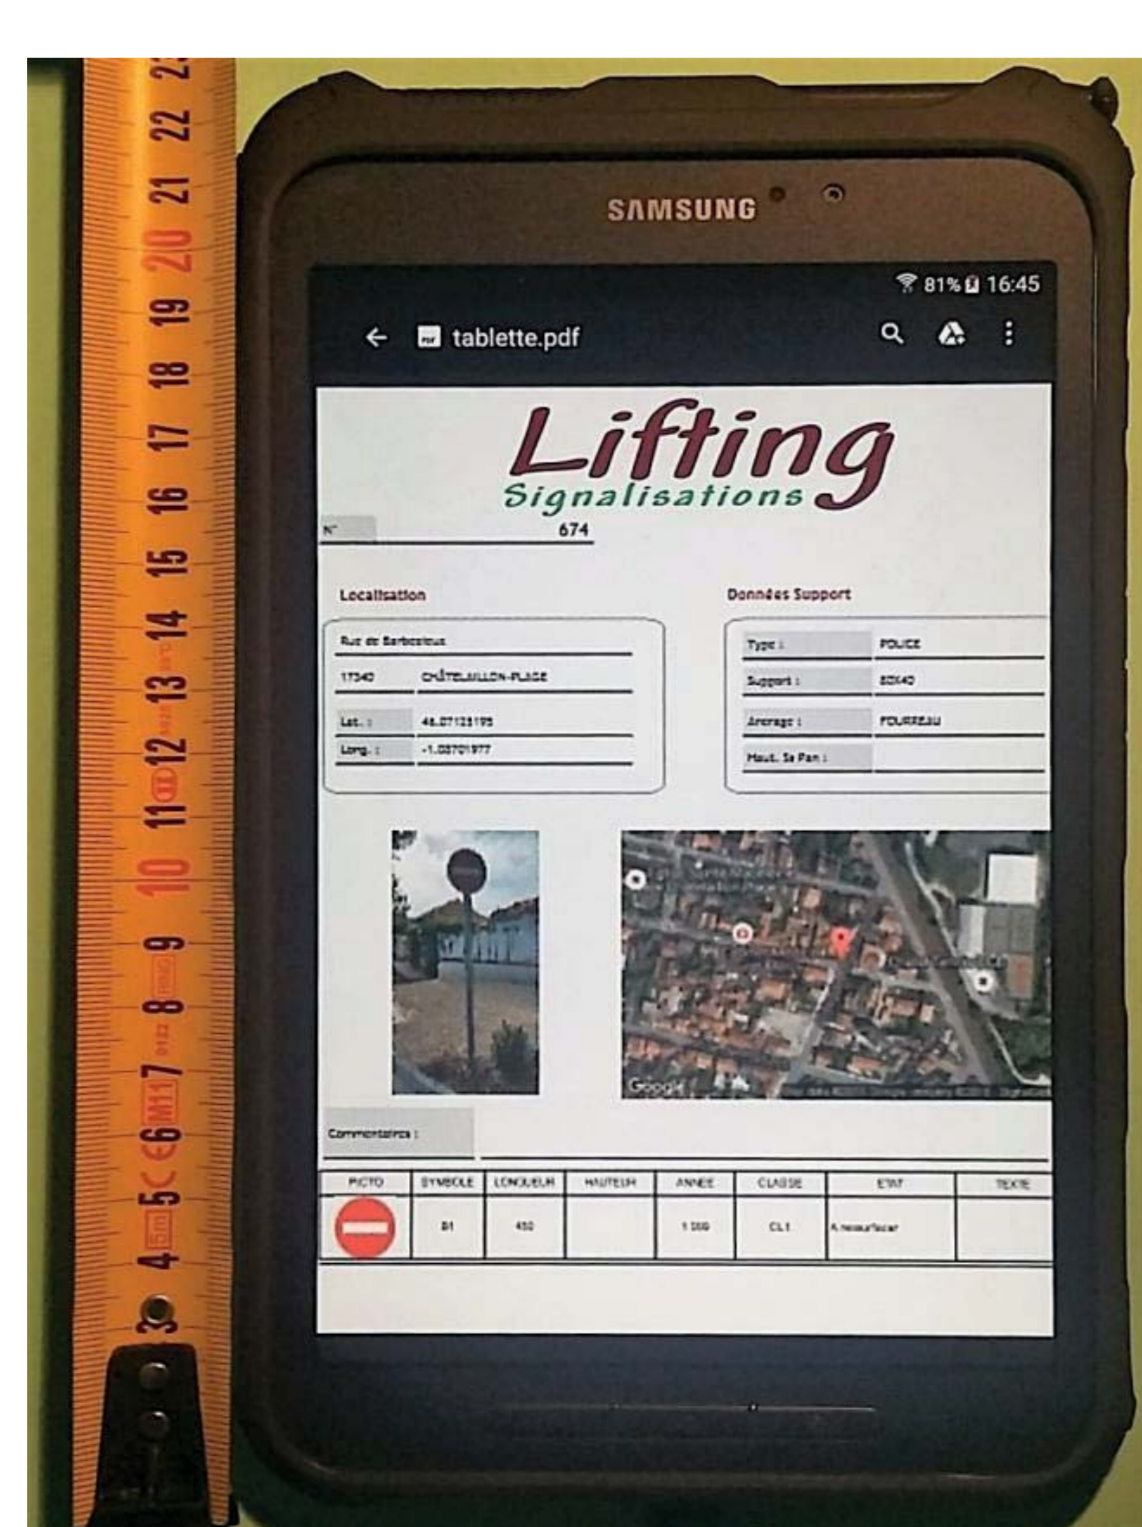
SAMSUNG

81% 16:45

tablette.pdf

Lifting
Signalisations

N° 674

Localisation

Rue de Barbezieux

17340 CHÂTELAILLON-PLAGE

Lat. : 46.07123195

Long. : -1.08701977

Données Support

Type : POLICE

Support : 80X40

Ancrage : FOURREAU

Haut. Ss Pan :

Google

Commentaires :

| PICTO | SYMBOLE | LONGUEUR | HAUTEUR | ANNEE | CLASSE | ETAT | TEXTE |
|---|---|---|---|---|---|---|---|
| | B1 | 450 | | 1 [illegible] | CL1 | A resurfacer | |

3 4 5 6 7 8 9 10 11 12 13 14 15 16 17 18 19 20 21 22 23